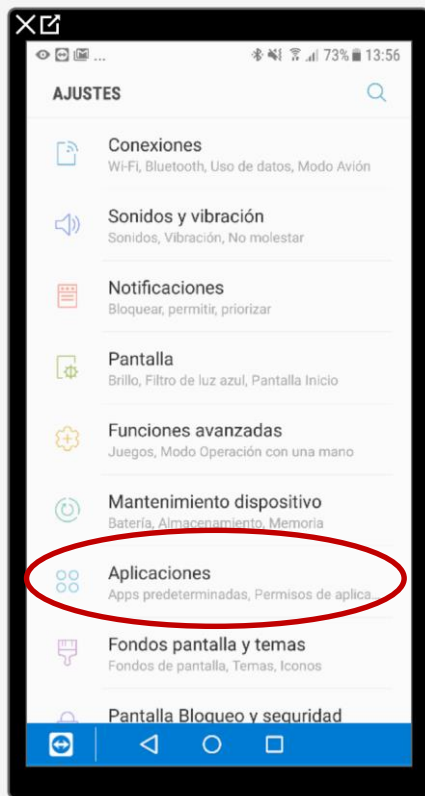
73% 13:56

AJUSTES

Conexiones
Wi-Fi, Bluetooth, Uso de datos, Modo Avión

Sonidos y vibración
Sonidos, Vibración, No molestar

Notificaciones
Bloquear, permitir, priorizar

Pantalla
Brillo, Filtro de luz azul, Pantalla Inicio

Funciones avanzadas
Juegos, Modo Operación con una mano

Mantenimiento dispositivo
Batería, Almacenamiento, Memoria

Aplicaciones
Apps predeterminadas, Permisos de aplica...

Fondos pantalla y temas
Fondos de pantalla, Temas, Iconos

Pantalla Bloqueo y seguridad